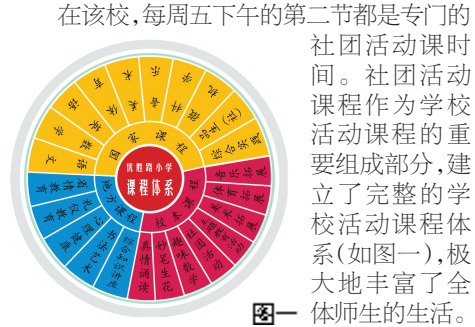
在该校,每周五下午的第二节都是专门的社团活动课时间。社团活动课程作为学校活动课程的重要组成部分,建立了完整的学校活动课程体系(如图一),极大地丰富了全体师生的生活。

抗胜路小学
课程体系

国家课程
校本课程
地方课程

语文
数学
英语
科学
音乐
美术
体育
品德与生活(社会)
信息技术
综合实践

书法
传统文化
礼仪
快乐阅读
趣味数学
科学实验
艺术特长
体育竞技
真情诵读
研究性学习
生活技能
安全教育
心理健康
环境教育
民间艺术
地方知识

图一